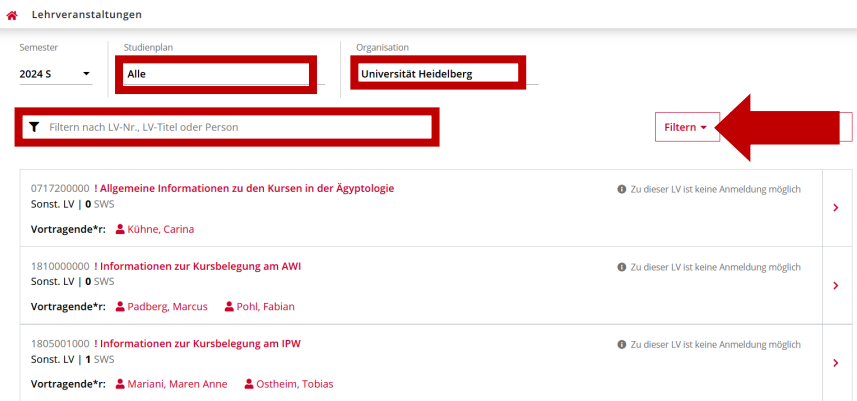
Lehrveranstaltungen

Semester
2024 S

Studienplan
Alle

Organisation
Universität Heidelberg

Filtern nach LV-Nr., LV-Titel oder Person

Filtern

0717200000 ! Allgemeine Informationen zu den Kursen in der Ägyptologie
Sonst. LV | 0 SWS
Vortragende*r: Kühne, Carina
Zu dieser LV ist keine Anmeldung möglich

1810000000 ! Informationen zur Kursbelegung am AWI
Sonst. LV | 0 SWS
Vortragende*r: Padberg, Marcus Pohl, Fabian
Zu dieser LV ist keine Anmeldung möglich

1805001000 ! Informationen zur Kursbelegung am IPW
Sonst. LV | 1 SWS
Vortragende*r: Mariani, Maren Anne Ostheim, Tobias
Zu dieser LV ist keine Anmeldung möglich